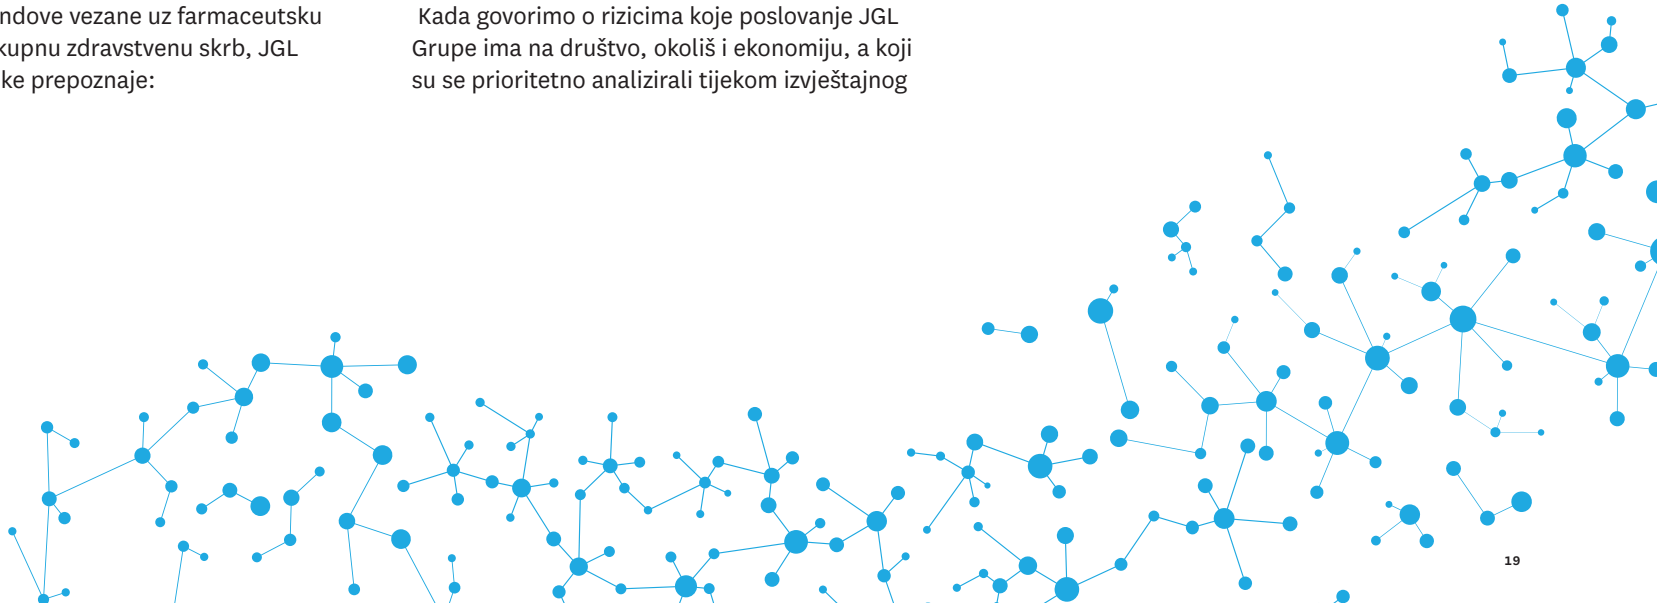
ndove vezane uz farmaceutsku kupnu zdravstvenu skrb, JGL ke prepoznaje:

Kada govorimo o rizicima koje poslovanje JGL Grupe ima na društvo, okoliš i ekonomiju, a koji su se prioritetno analizirali tijekom izvještajnog

19